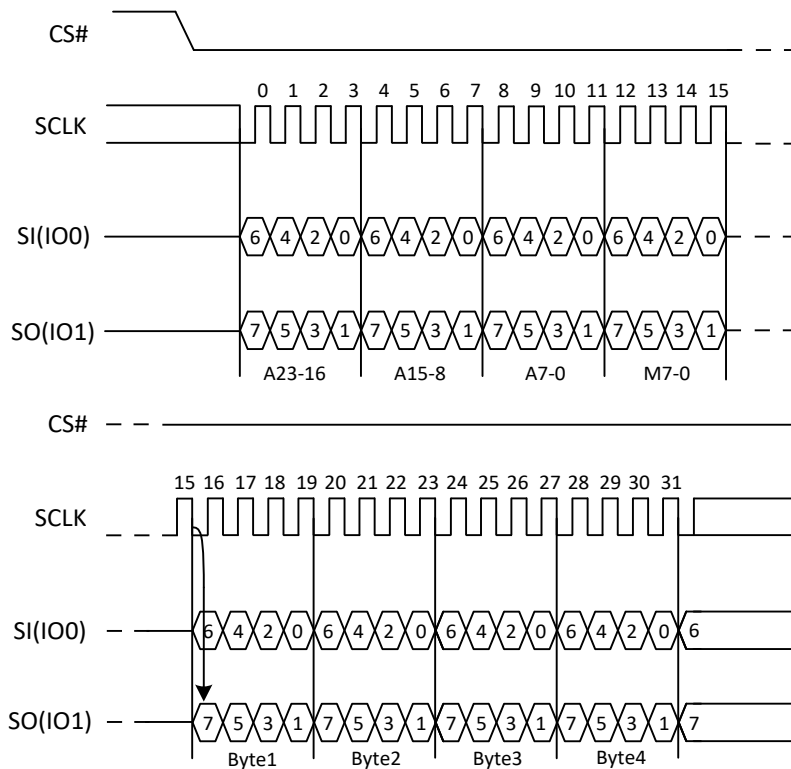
CS#

0 1 2 3 4 5 6 7 8 9 10 11 12 13 14 15

SCLK

SI(IO0)

6 4 2 0 6 4 2 0 6 4 2 0 6 4 2 0

SO(IO1)

7 5 3 1 7 5 3 1 7 5 3 1 7 5 3 1

A23-16 A15-8 A7-0 M7-0

CS#

15 16 17 18 19 20 21 22 23 24 25 26 27 28 29 30 31

SCLK

SI(IO0)

6 4 2 0 6 4 2 0 6 4 2 0 6 4 2 0 6

SO(IO1)

7 5 3 1 7 5 3 1 7 5 3 1 7 5 3 1 7

Byte1 Byte2 Byte3 Byte4